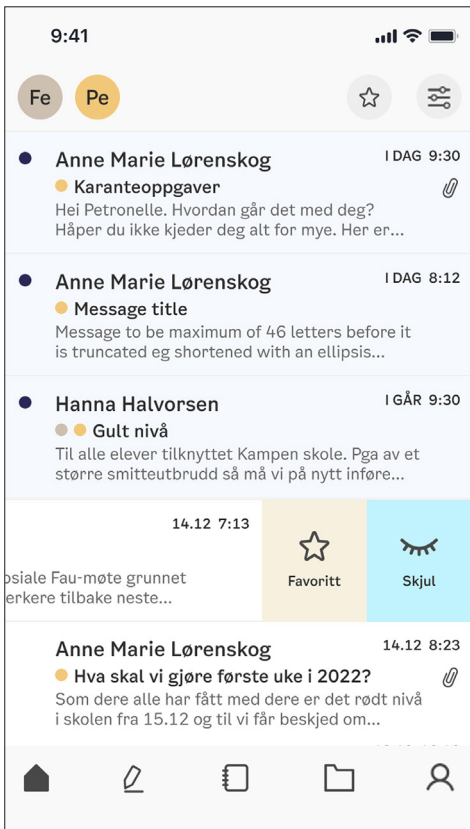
9:41

Fe Pe

Anne Marie Lørenskog
I DAG 9:30
Karanteoppgaver
Hei Petronelle. Hvordan går det med deg? Håper du ikke kjeder deg alt for mye. Her er...

Anne Marie Lørenskog
I DAG 8:12
Message title
Message to be maximum of 46 letters before it is truncated eg shortened with an ellipsis...

Hanna Halvorsen
I GÅR 9:30
Gult nivå
Til alle elever tilknyttet Kampen skole. Pga av et større smitteutbrudd så må vi på nytt innføre...

14.12 7:13
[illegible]osiale Fau-møte grunnet
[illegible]erkere tilbake neste...

Favoritt
Skjul

Anne Marie Lørenskog
14.12 8:23
Hva skal vi gjøre første uke i 2022?
Som dere alle har fått med dere er det rødt nivå i skolen fra 15.12 og til vi får beskjed om...